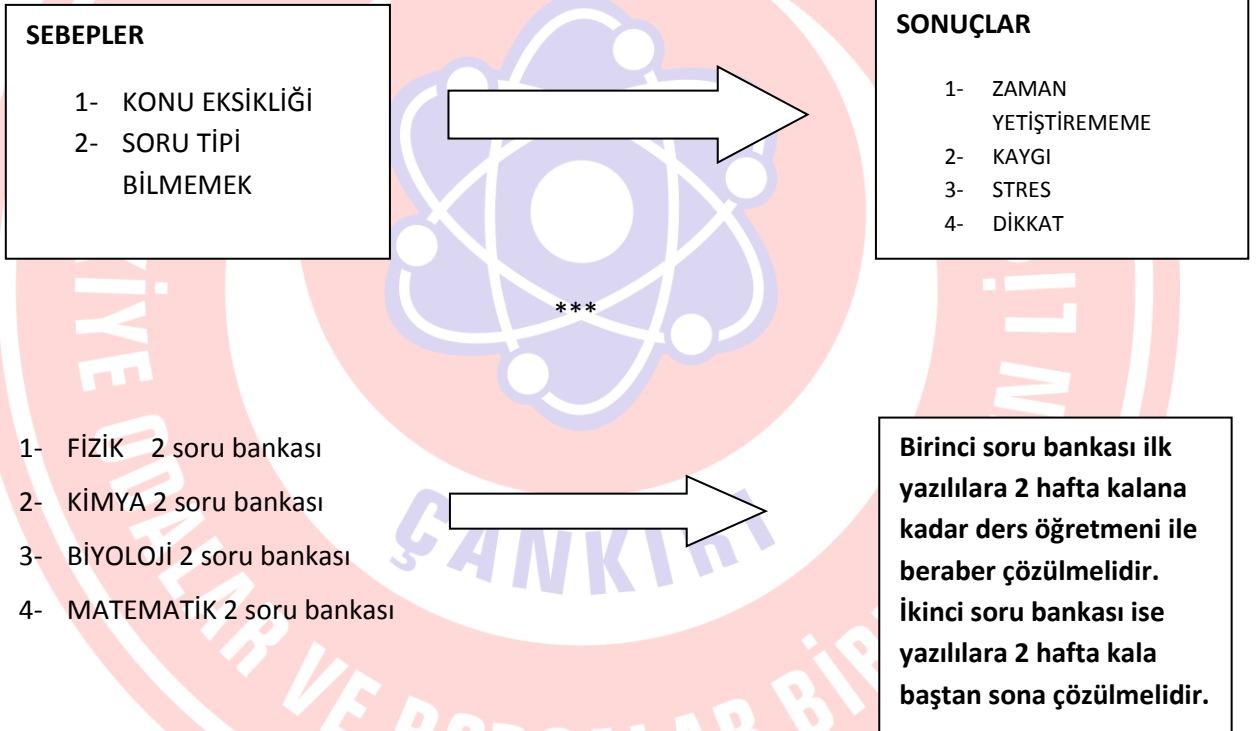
SEBEPLER

1- KONU EKSİKLİĞİ
2- SORU TİPİ BİLMEMEK

SONUÇLAR

1- ZAMAN YETİŞTİREMEME
2- KAYGI
3- STRES
4- DİKKAT

***

1- FİZİK 2 soru bankası
2- KİMYA 2 soru bankası
3- BİYOLOJİ 2 soru bankası
4- MATEMATİK 2 soru bankası

**Birinci soru bankası ilk yazılılara 2 hafta kalana kadar ders öğretmeni ile beraber çözülmelidir. İkinci soru bankası ise yazılılara 2 hafta kala baştan sona çözülmelidir.**

ÇANKIRI